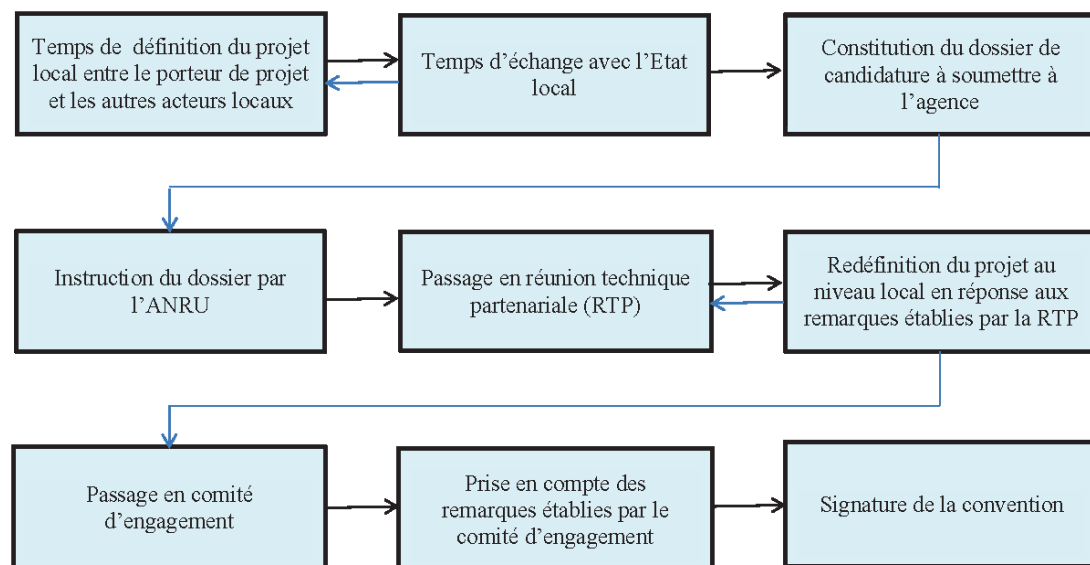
Temps de définition du projet local entre le porteur de projet et les autres acteurs locaux

Temps d'échange avec l'Etat local

Constitution du dossier de candidature à soumettre à l'agence

Instruction du dossier par l'ANRU

Passage en réunion technique partenariale (RTP)

Redéfinition du projet au niveau local en réponse aux remarques établies par la RTP

Passage en comité d'engagement

Prise en compte des remarques établies par le comité d'engagement

Signature de la convention